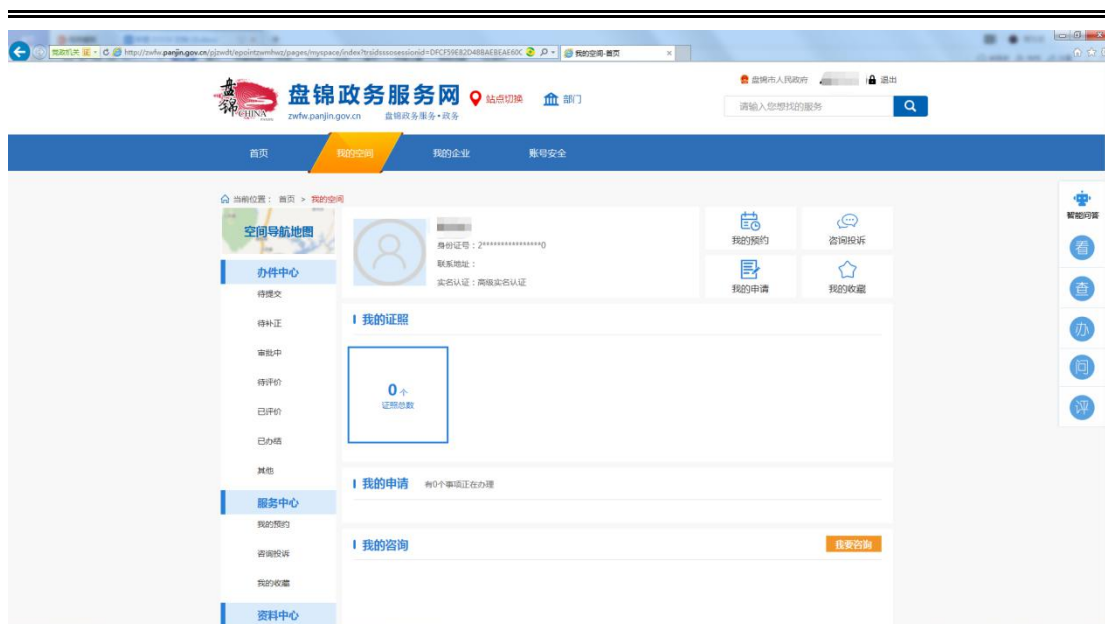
http://zwfw.panjin.gov.cn/pjzwdt/epointzwmhwz/pages/myspace/index?trsidsssosessionid=DFCF59E82D48BAE8EAE60C

我的空间-首页

盘锦 CHINA

盘锦政务服务网

zwfw.panjin.gov.cn 盘锦政务服务·政务

站点切换

部门

盘锦市人民政府

退出

请输入您想找的服务

首页 我的空间 我的企业 账号安全

当前位置： 首页 > 我的空间

空间导航地图

办件中心

待提交

待补正

审批中

待评价

已评价

已办结

其他

服务中心

我的预约

咨询投诉

我的收藏

资料中心

身份证号：2****************0

联系地址：

实名认证：高级实名认证

我的预约

咨询投诉

我的申请

我的收藏

我的证照

0个

证照总数

我的申请 有0个事项正在办理

我的咨询

我要咨询

智能问答

看

查

办

问

评